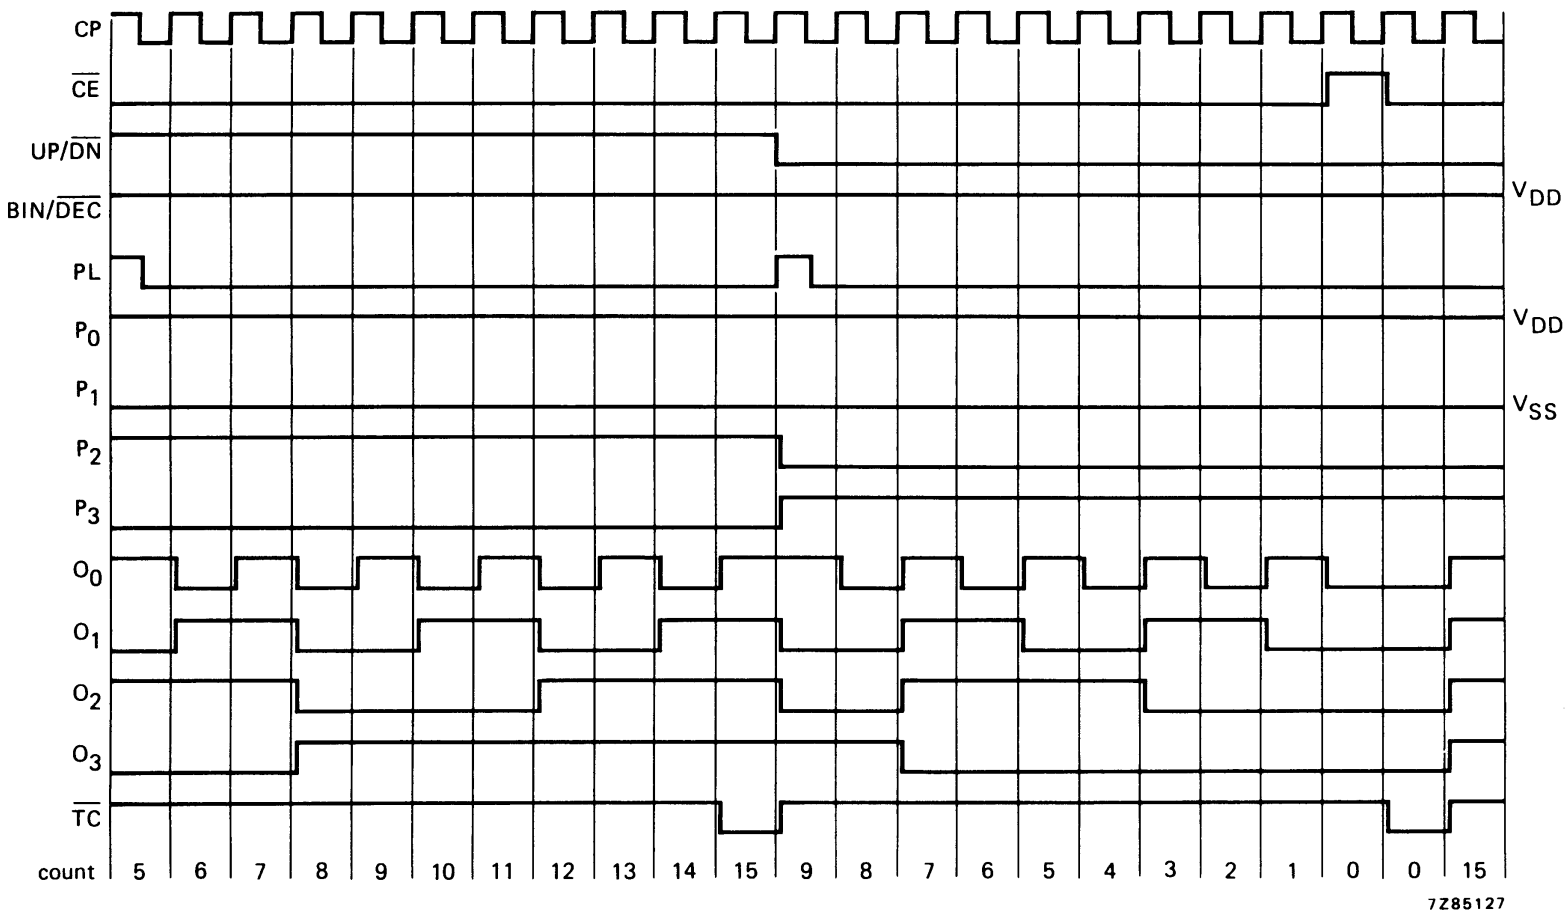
CP
$\overline{CE}$
UP/$\overline{DN}$
BIN/$\overline{DEC}$
PL
$P_0$
$P_1$
$P_2$
$P_3$
$O_0$
$O_1$
$O_2$
$O_3$
$\overline{TC}$
count

$V_{DD}$
$V_{DD}$
$V_{SS}$

5 6 7 8 9 10 11 12 13 14 15 9 8 7 6 5 4 3 2 1 0 0 15

7Z85127